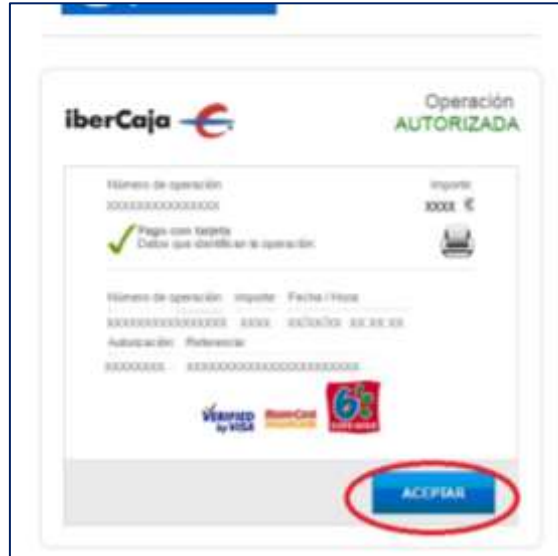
iberCaja

Operación
AUTORIZADA

Número de operación
xxxxxxxxxxxxxxxx

Importe
xxxx €

Pago con tarjeta
Datos que identifican la operación

Número de operación	Importe	Fecha / Hora
xxxxxxxxxxxxxxxx	xxxx	xx/xx/xx xx:xx:xx
Autorización	Referencia
xxxxxxx	xxxxxxxxxxxxxxxxxxxxxxxx

VERIFIED by VISA
MasterCard SecureCode
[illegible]

ACEPTAR